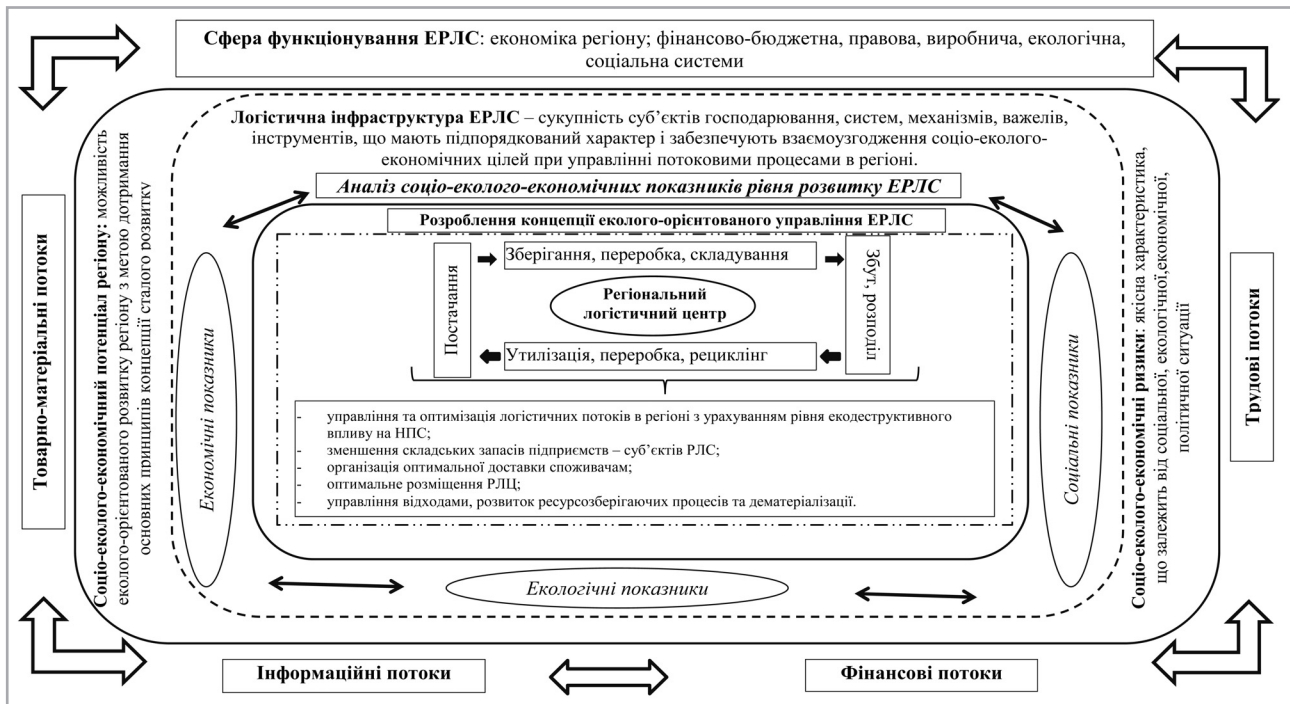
**Сфера функціонування ЕРЛС**: економіка регіону; фінансово-бюджетна, правова, виробнича, екологічна, соціальна системи

**Логістична інфраструктура ЕРЛС** – сукупність суб'єктів господарювання, систем, механізмів, важелів, інструментів, що мають підпорядкований характер і забезпечують взаємоузгодження соціо-еколого-економічних цілей при управлінні потоковими процесами в регіоні.

**Аналіз соціо-еколого-економічних показників рівня розвитку ЕРЛС**

**Розроблення концепції еколого-орієнтованого управління ЕРЛС**

Постачання

Зберігання, переробка, складування

Збут, розподіл

**Регіональний логістичний центр**

Утилізація, переробка, рециклінг

- управління та оптимізація логістичних потоків в регіоні з урахуванням рівня екодеструктивного впливу на НПС;
- зменшення складських запасів підприємств – суб'єктів РЛС;
- організація оптимальної доставки споживачам;
- оптимальне розміщення РЛЦ;
- управління відходами, розвиток ресурсозберігаючих процесів та дематеріалізації.

Економічні показники

Соціальні показники

Екологічні показники

**Товарно-матеріальні потоки**

**Соціо-еколого-економічний потенціал регіону:** можливість еколого-орієнтованого розвитку регіону з метою дотримання основних принципів концепції сталого розвитку

**Соціо-еколого-економічні ризики**: якісна характеристика, що залежить від соціальної, екологічної,економічної, політичної ситуації

**Трудові потоки**

**Інформаційні потоки**

**Фінансові потоки**